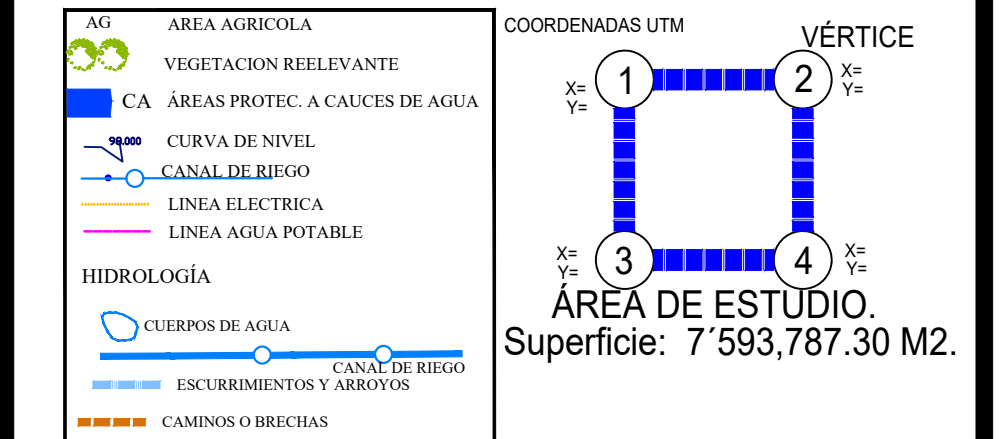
AG AREA AGRICOLA

VEGETACION REELEVANTE

CA ÁREAS PROTEC. A CAUCES DE AGUA

98.000 CURVA DE NIVEL

CANAL DE RIEGO

LINEA ELECTRICA

LINEA AGUA POTABLE

HIDROLOGÍA

CUERPOS DE AGUA

CANAL DE RIEGO

ESCURRIMIENTOS Y ARROYOS

CAMINOS O BRECHAS

COORDENADAS UTM

VÉRTICE

X=
Y=
1

2
X=
Y=

X=
Y=
3

4
X=
Y=

ÁREA DE ESTUDIO.
Superficie: 7´593,787.30 M2.